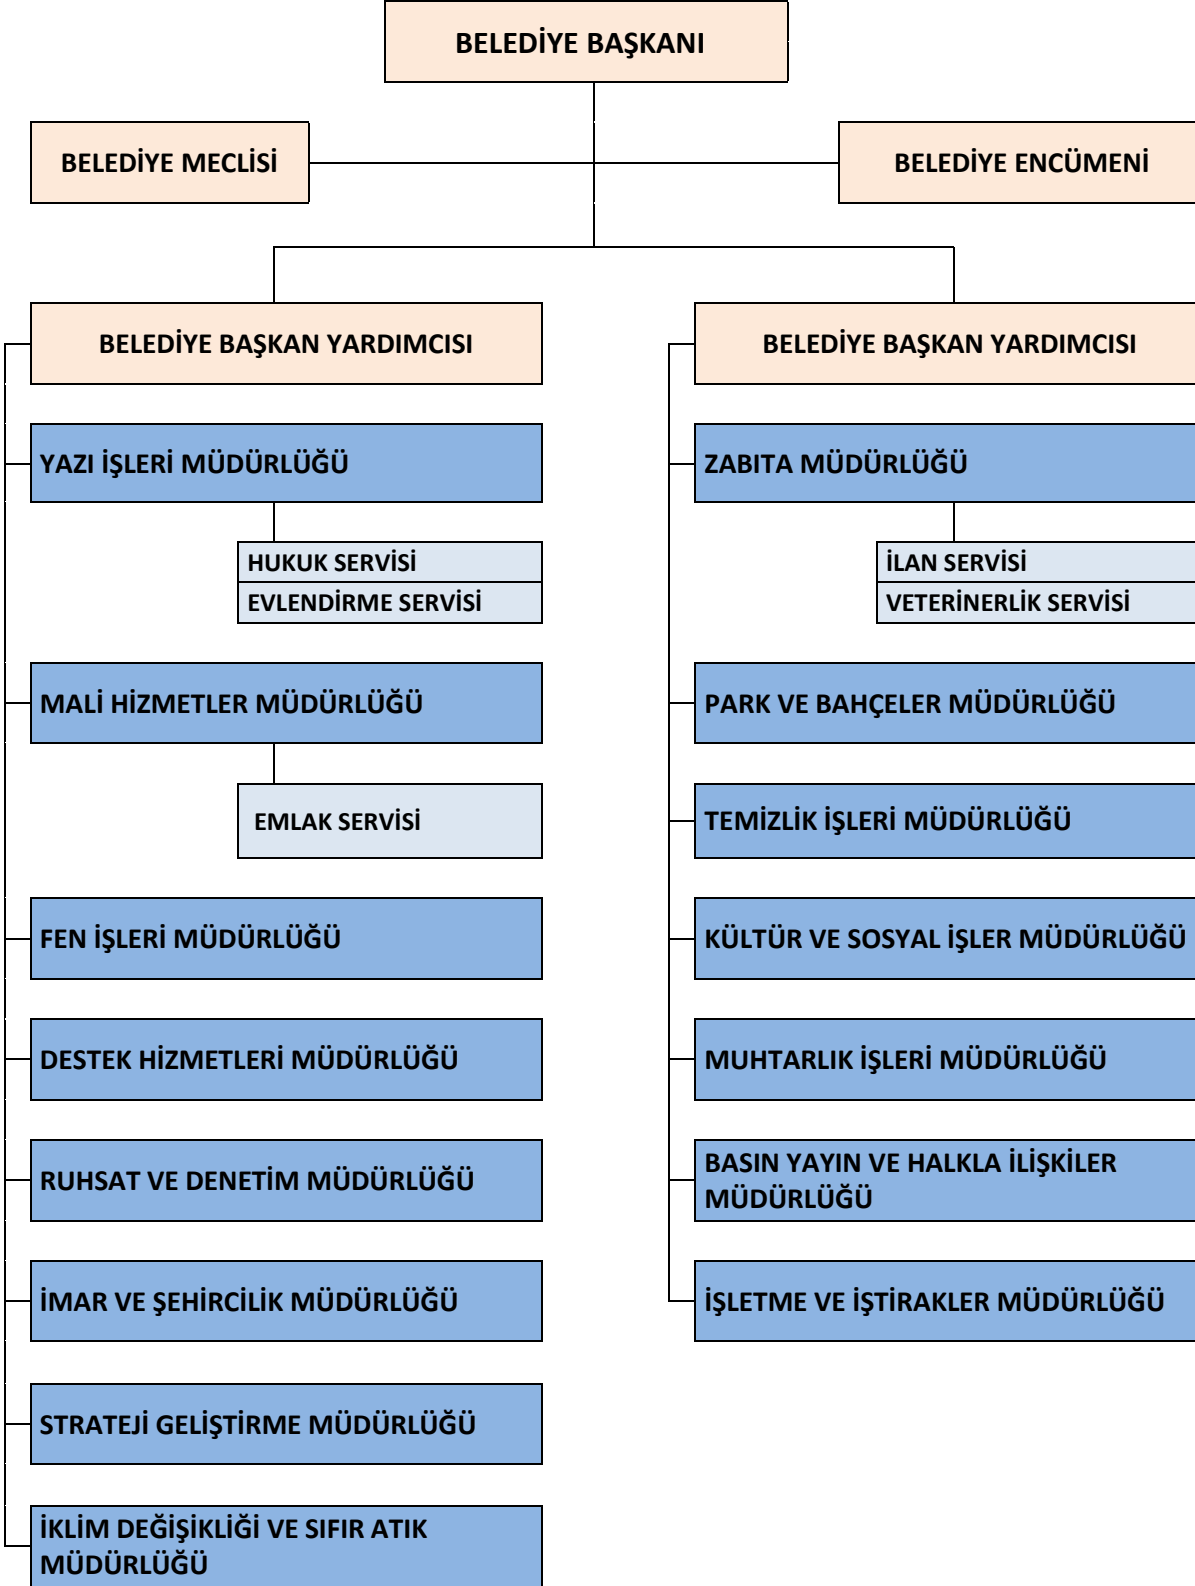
BELEDİYE BAŞKANI

BELEDİYE MECLİSİ

BELEDİYE ENCÜMENİ

BELEDİYE BAŞKAN YARDIMCISI

YAZI İŞLERİ MÜDÜRLÜĞÜ

HUKUK SERVİSİ

EVLENDİRME SERVİSİ

MALİ HİZMETLER MÜDÜRLÜĞÜ

EMLAK SERVİSİ

FEN İŞLERİ MÜDÜRLÜĞÜ

DESTEK HİZMETLERİ MÜDÜRLÜĞÜ

RUHSAT VE DENETİM MÜDÜRLÜĞÜ

İMAR VE ŞEHİRCİLİK MÜDÜRLÜĞÜ

STRATEJİ GELİŞTİRME MÜDÜRLÜĞÜ

İKLİM DEĞİŞİKLİĞİ VE SIFIR ATIK MÜDÜRLÜĞÜ

BELEDİYE BAŞKAN YARDIMCISI

ZABITA MÜDÜRLÜĞÜ

İLAN SERVİSİ

VETERİNERLİK SERVİSİ

PARK VE BAHÇELER MÜDÜRLÜĞÜ

TEMİZLİK İŞLERİ MÜDÜRLÜĞÜ

KÜLTÜR VE SOSYAL İŞLER MÜDÜRLÜĞÜ

MUHTARLIK İŞLERİ MÜDÜRLÜĞÜ

BASIN YAYIN VE HALKLA İLİŞKİLER MÜDÜRLÜĞÜ

İŞLETME VE İŞTİRAKLER MÜDÜRLÜĞÜ